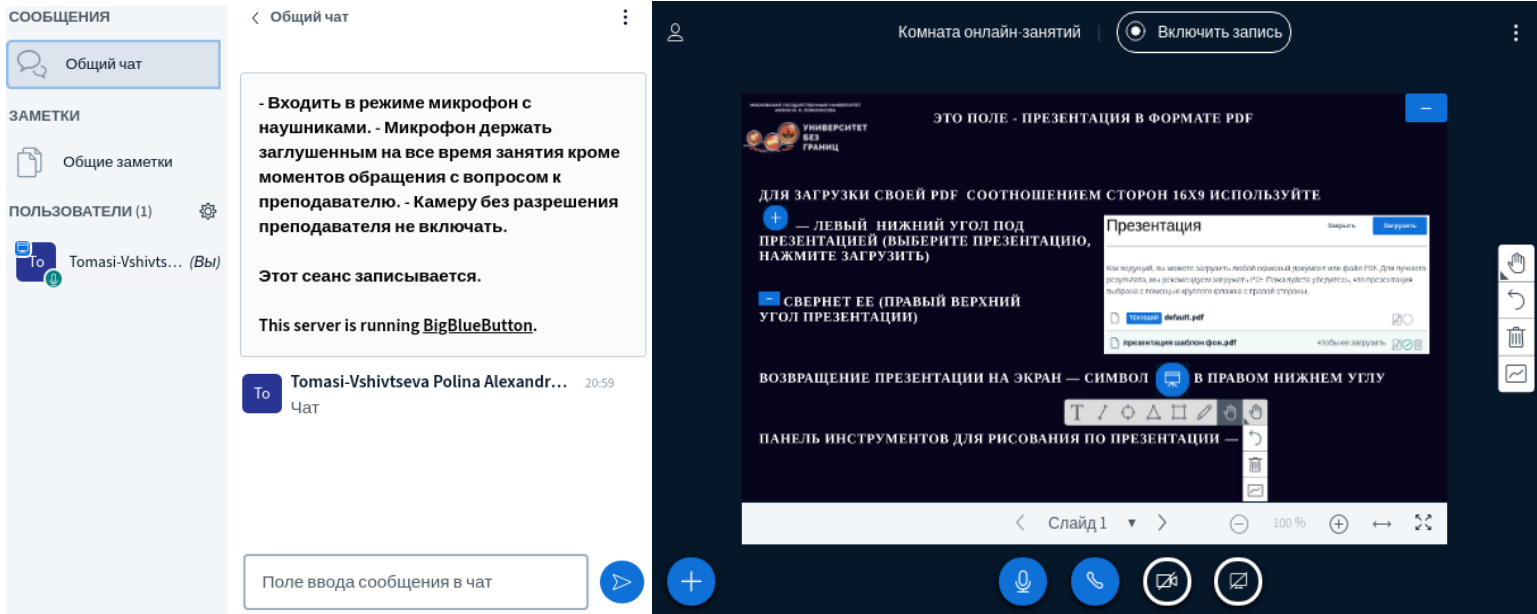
СООБЩЕНИЯ

Общий чат

ЗАМЕТКИ

Общие заметки

ПОЛЬЗОВАТЕЛИ (1)

To Tomasi-Vshivts... (Вы)

Общий чат

- Входить в режиме микрофон с наушниками. - Микрофон держать заглушенным на все время занятия кроме моментов обращения с вопросом к преподавателю. - Камеру без разрешения преподавателя не включать.

Этот сеанс записывается.

This server is running BigBlueButton.

To Tomasi-Vshivtseva Polina Alexandr... 20:59
Чат

Поле ввода сообщения в чат

Комната онлайн-занятий | Включить запись

МОСКОВСКИЙ ГОСУДАРСТВЕННЫЙ УНИВЕРСИТЕТ имени М. В. ЛОМОНОСОВА
УНИВЕРСИТЕТ БЕЗ ГРАНИЦ

ЭТО ПОЛЕ - ПРЕЗЕНТАЦИЯ В ФОРМАТЕ PDF

ДЛЯ ЗАГРУЗКИ СВОЕЙ PDF СООТНОШЕНИЕМ СТОРОН 16Х9 ИСПОЛЬЗУЙТЕ

— ЛЕВЫЙ НИЖНИЙ УГОЛ ПОД ПРЕЗЕНТАЦИЕЙ (ВЫБЕРИТЕ ПРЕЗЕНТАЦИЮ, НАЖМИТЕ ЗАГРУЗИТЬ)

Презентация Закрыть Загрузить

Как ведущий, вы можете загрузить любой офисный документ или файл PDF. Для лучшего результата, мы рекомендуем загружать PDF. Пожалуйста убедитесь, что презентация выбрана с помощью круглого флажка с правой стороны.

ТЕКУЩИЙ default.pdf

презентация шаблон фон.pdf чтобы ее загрузить

СВЕРНЕТ ЕЕ (ПРАВЫЙ ВЕРХНИЙ УГОЛ ПРЕЗЕНТАЦИИ)

ВОЗВРАЩЕНИЕ ПРЕЗЕНТАЦИИ НА ЭКРАН — СИМВОЛ В ПРАВОМ НИЖНЕМ УГЛУ

ПАНЕЛЬ ИНСТРУМЕНТОВ ДЛЯ РИСОВАНИЯ ПО ПРЕЗЕНТАЦИИ —

Слайд 1

100 %